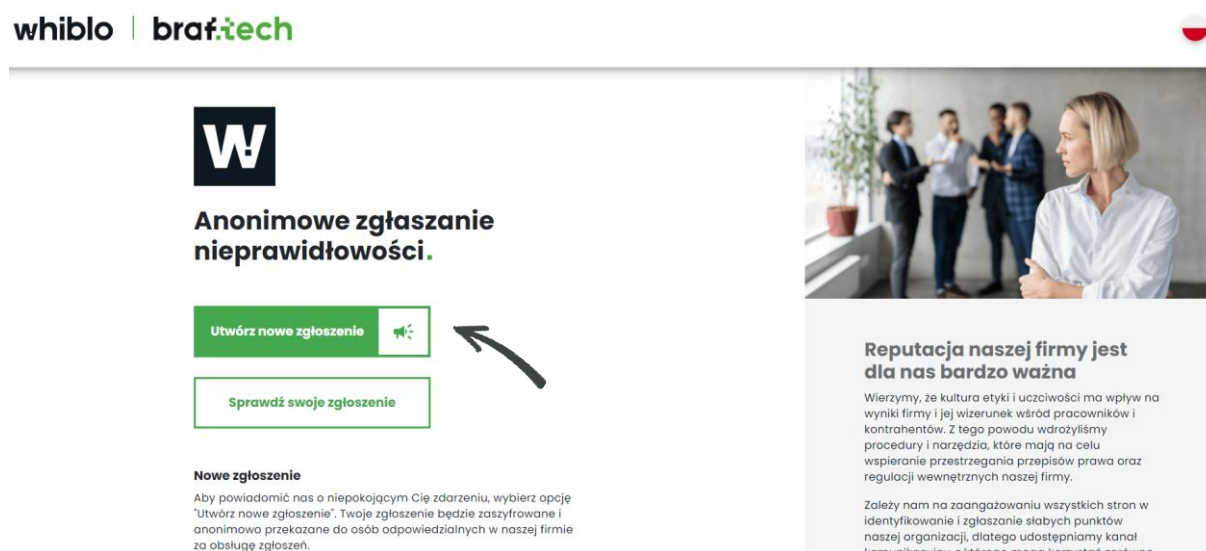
whiblo | braf.tech

W!

Anonimowe zgłaszanie nieprawidłowości.

Utwórz nowe zgłoszenie

Sprawdź swoje zgłoszenie

Nowe zgłoszenie

Aby powiadomić nas o niepokojącym Cię zdarzeniu, wybierz opcję "Utwórz nowe zgłoszenie". Twoje zgłoszenie będzie zaszyfrowane i anonimowo przekazane do osób odpowiedzialnych w naszej firmie za obsługę zgłoszeń.

Reputacja naszej firmy jest dla nas bardzo ważna

Wierzymy, że kultura etyki i uczciwości ma wpływ na wyniki firmy i jej wizerunek wśród pracowników i kontrahentów. Z tego powodu wdrożyliśmy procedury i narzędzia, które mają na celu wspieranie przestrzegania przepisów prawa oraz regulacji wewnętrznych naszej firmy.

Zależy nam na zaangażowaniu wszystkich stron w identyfikowanie i zgłaszanie słabych punktów naszej organizacji, dlatego udostępniamy kanał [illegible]